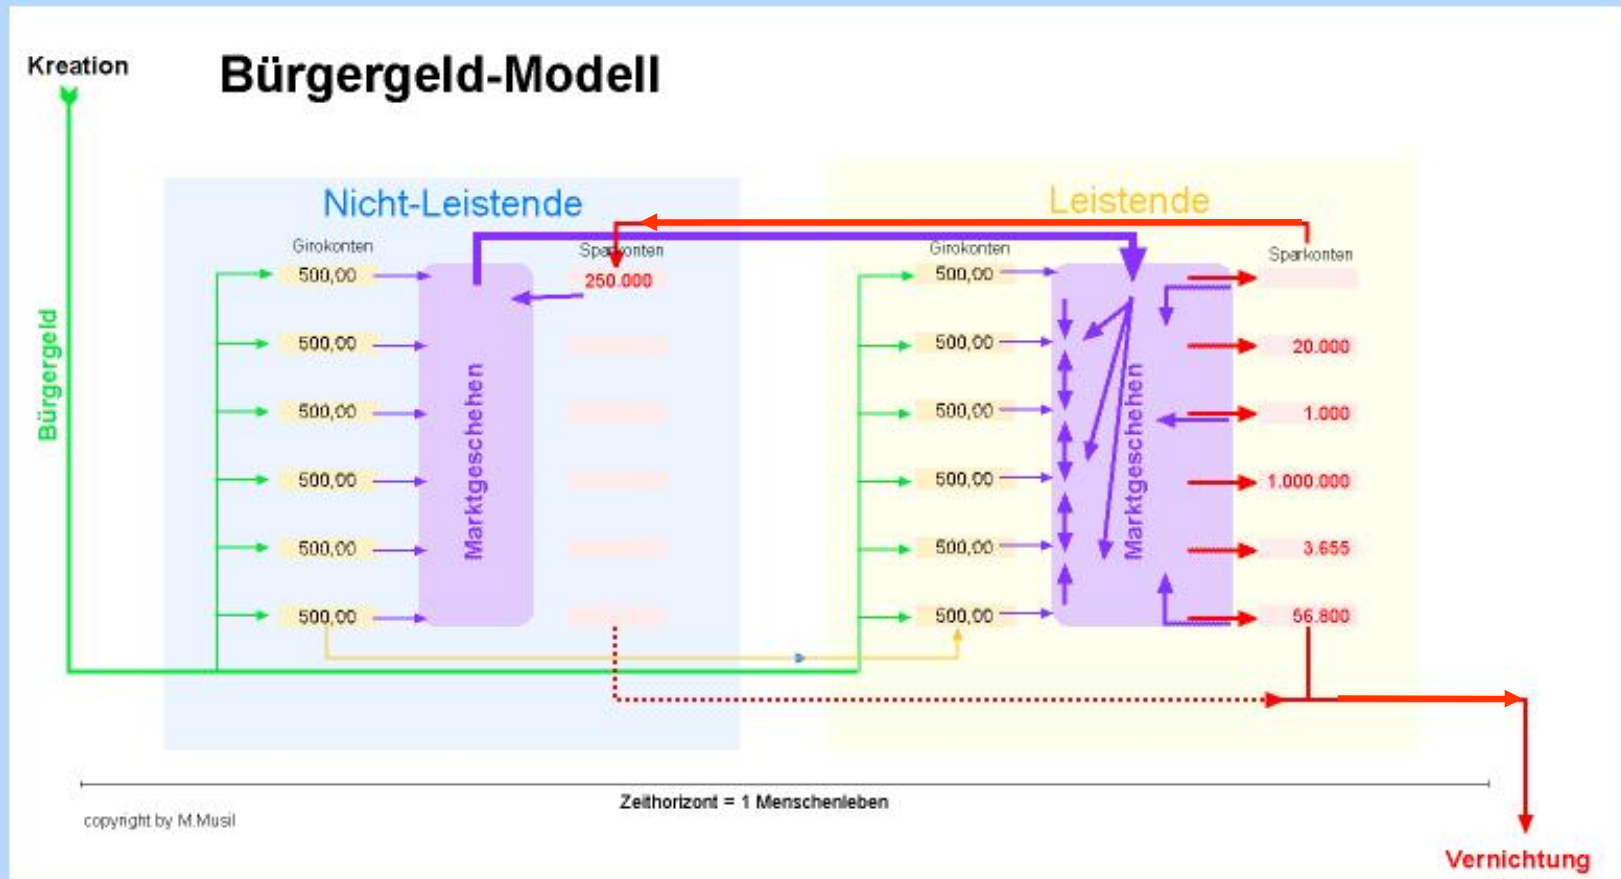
Kreation

Bürgergeld-Modell

Bürgergeld

Nicht-Leistende

Girokonten

500,00
500,00
500,00
500,00
500,00
500,00

Marktgeschehen

Sparkonten

250.000

Leistende

Girokonten

500,00
500,00
500,00
500,00
500,00
500,00

Marktgeschehen

Sparkonten

20.000
1.000
1.000.000
3.655
56.800

Zeithorizont = 1 Menschenleben

copyright by M.Musil

Vernichtung